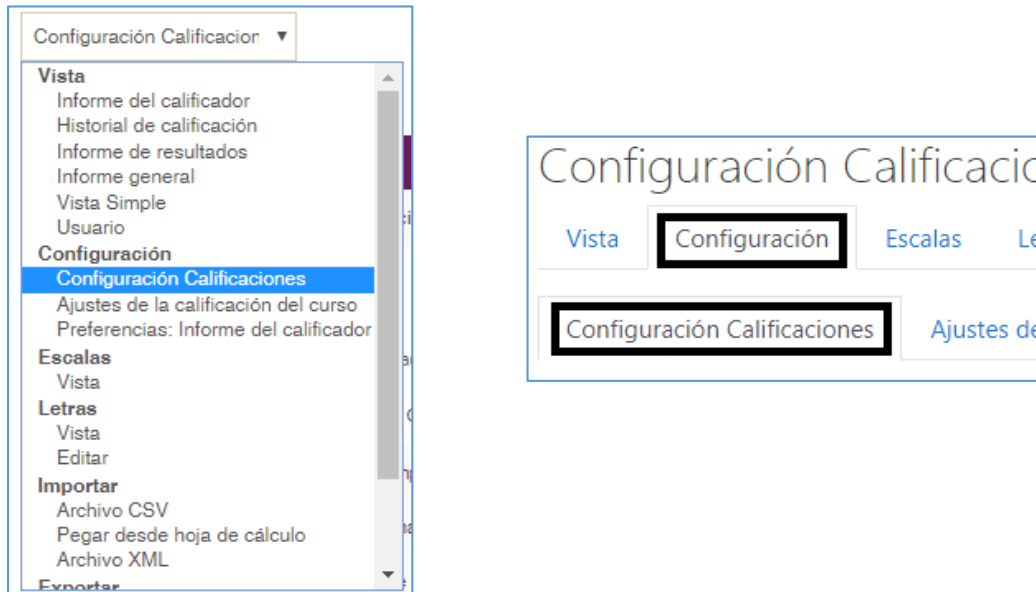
Configuración Calificacior ▼

Vista
Informe del calificador
Historial de calificación
Informe de resultados
Informe general
Vista Simple
Usuario
Configuración
Configuración Calificaciones
Ajustes de la calificación del curso
Preferencias: Informe del calificador
Escalas
Vista
Letras
Vista
Editar
Importar
Archivo CSV
Pegar desde hoja de cálculo
Archivo XML
Exportar

Configuración Calificacio

Vista | Configuración | Escalas | Le

Configuración Calificaciones | Ajustes de